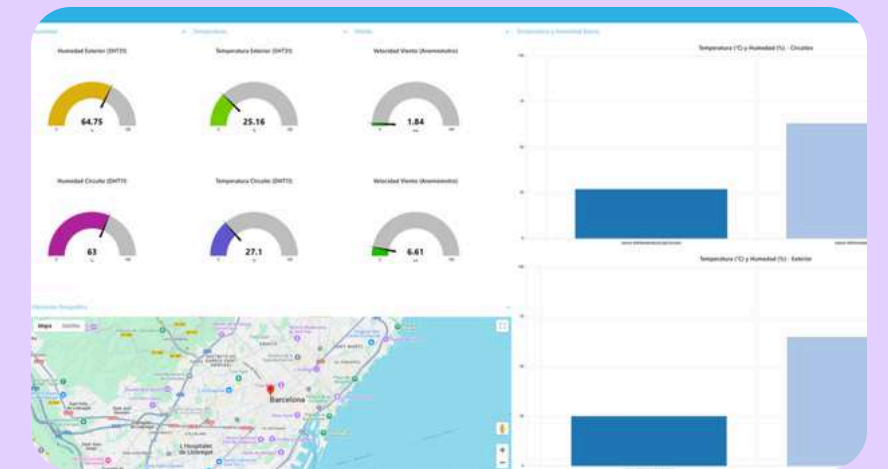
Humedad Exterior (DHT11)
Temperatura Exterior (DHT11)
Velocidad Viento (Anemometro)
64.75
25.16
1.84
Temperatura (°C) y Humedad (%) - Circuito
Humedad Circuito (DHT11)
Temperatura Circuito (DHT11)
Velocidad Viento (Anemometro)
63
27.1
6.61
Temperatura (°C) y Humedad (%) - Exterior
Mapa
Satélite
Barcelona
L'Hospitalet de Llobregat